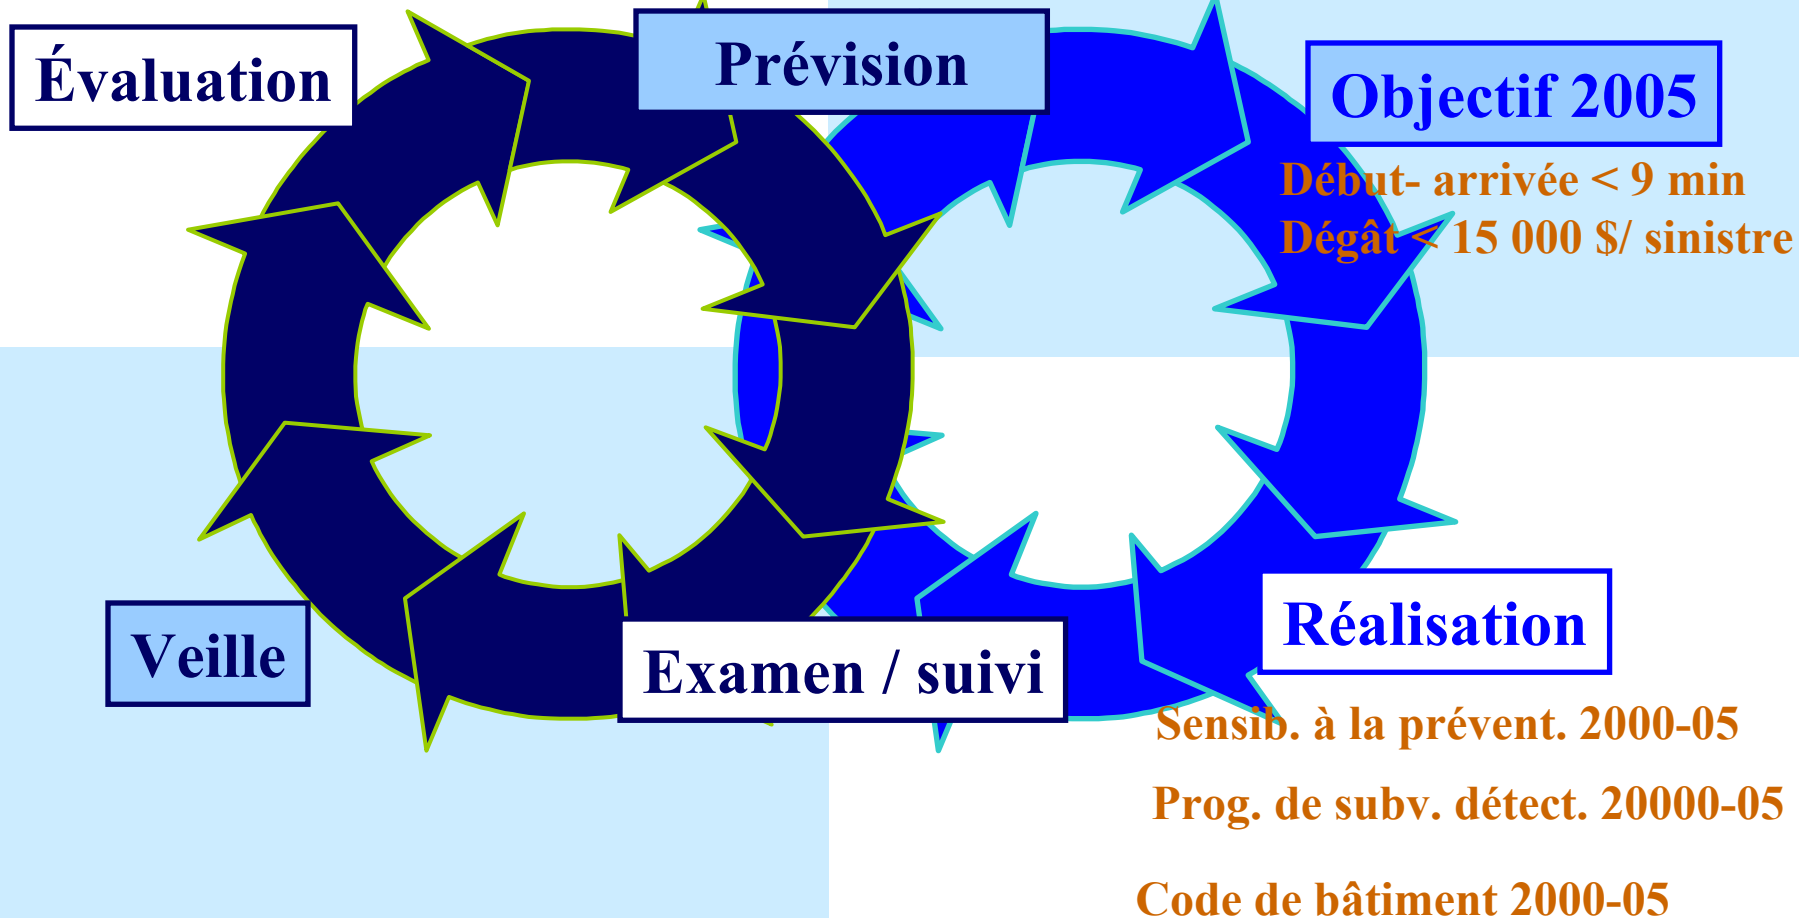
Évaluation

Prévision

Objectif 2005

Début- arrivée < 9 min
Dégât < 15 000 $/ sinistre

Veille

Examen / suivi

Réalisation

Sensib. à la prévent. 2000-05

Prog. de subv. détect. 20000-05

Code de bâtiment 2000-05